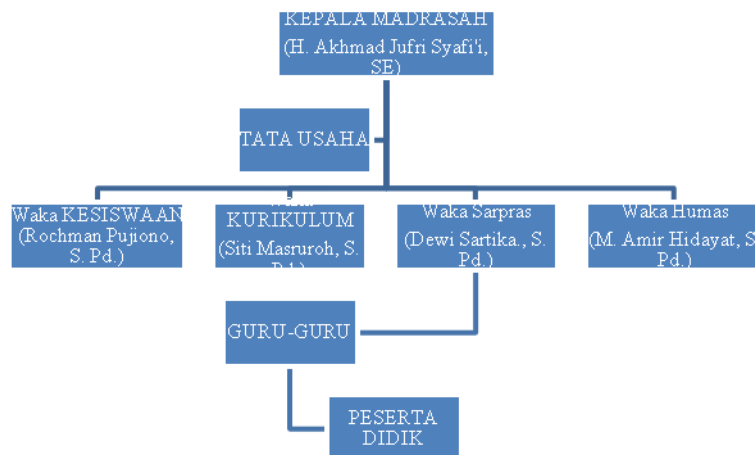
KEPALA MADRASAH
(H. Akhmad Jufri Syafi'i, SE)

TATA USAHA

Waka KESISWAAN
(Rochman Pujiono, S. Pd.)

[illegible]
KURIKULUM
(Siti Masruroh, S. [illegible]

Waka Sarpras
(Dewi Sartika., S. Pd.)

Waka Humas
(M. Amir Hidayat, S. Pd.)

GURU-GURU

PESERTA DIDIK